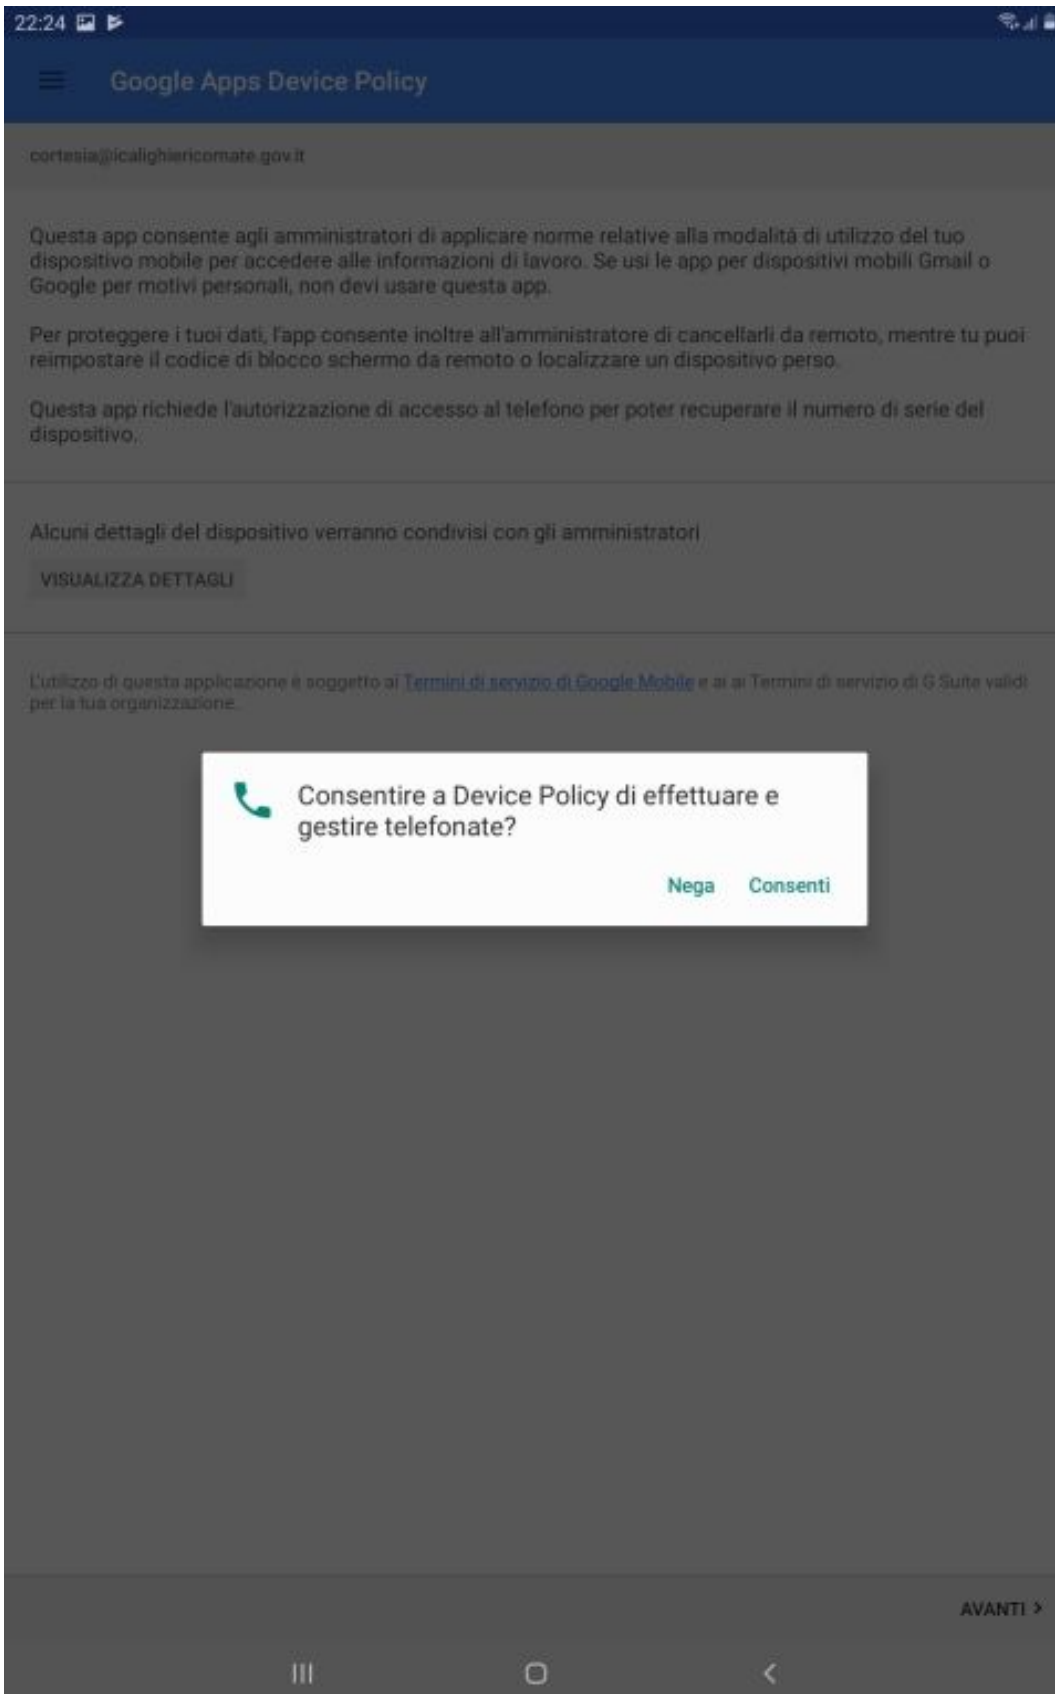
22:24

Google Apps Device Policy

cortesia@icalighiericomate.gov.it

Questa app consente agli amministratori di applicare norme relative alla modalità di utilizzo del tuo dispositivo mobile per accedere alle informazioni di lavoro. Se usi le app per dispositivi mobili Gmail o Google per motivi personali, non devi usare questa app.

Per proteggere i tuoi dati, l'app consente inoltre all'amministratore di cancellarli da remoto, mentre tu puoi reimpostare il codice di blocco schermo da remoto o localizzare un dispositivo perso.

Questa app richiede l'autorizzazione di accesso al telefono per poter recuperare il numero di serie del dispositivo.

Alcuni dettagli del dispositivo verranno condivisi con gli amministratori

VISUALIZZA DETTAGLI

L'utilizzo di questa applicazione è soggetto ai Termini di servizio di Google Mobile e ai ai Termini di servizio di G Suite validi per la tua organizzazione.

Consentire a Device Policy di effettuare e gestire telefonate?

Nega Consenti

AVANTI >